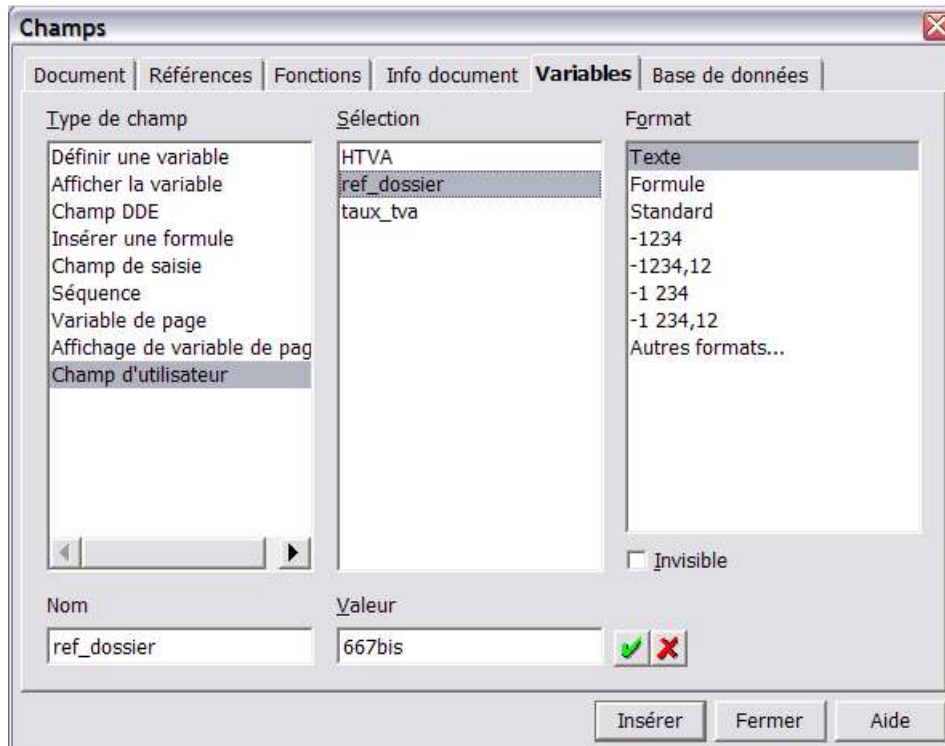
Champs

Document | Références | Fonctions | Info document | Variables | Base de données

Type de champ
Définir une variable
Afficher la variable
Champ DDE
Insérer une formule
Champ de saisie
Séquence
Variable de page
Affichage de variable de pag
Champ d'utilisateur

Sélection
HTVA
ref_dossier
taux_tva

Format
Texte
Formule
Standard
-1234
-1234,12
-1 234
-1 234,12
Autres formats...

Invisible

Nom
ref_dossier

Valeur
667bis

Insérer
Fermer
Aide